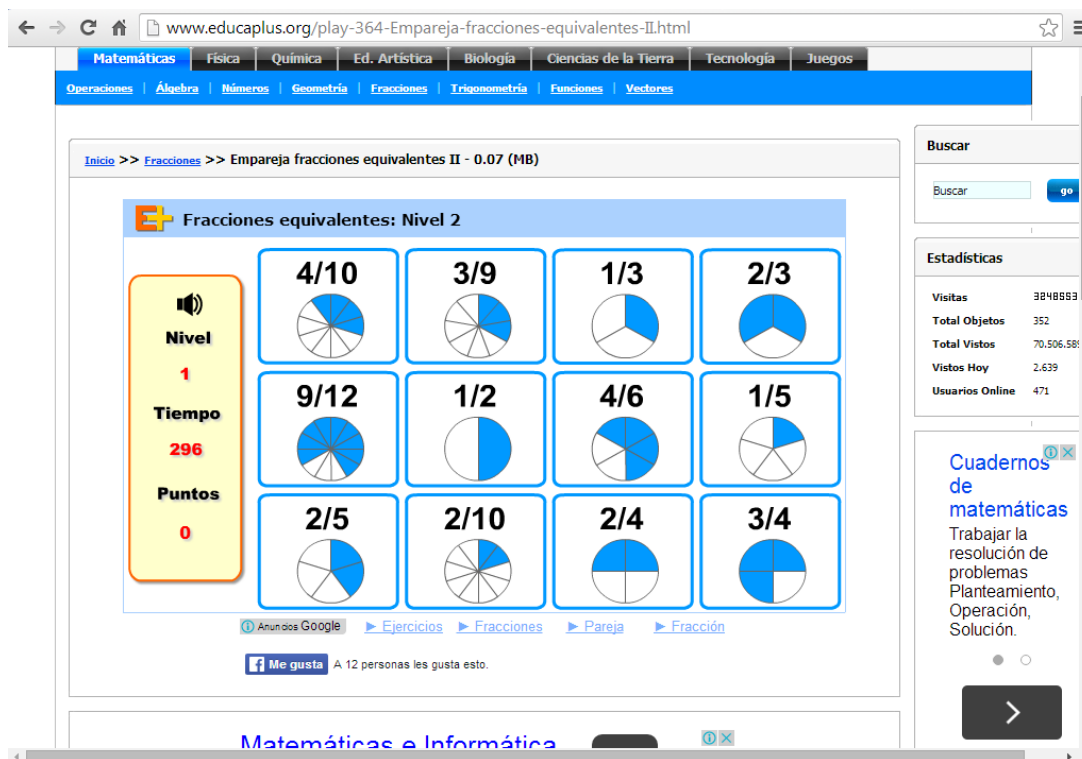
www.educaplus.org/play-364-Empareja-fracciones-equivalentes-II.html

Matemáticas | Física | Química | Ed. Artística | Biología | Ciencias de la Tierra | Tecnología | Juegos

Operaciones | Álgebra | Números | Geometría | Fracciones | Trigonometría | Funciones | Vectores

Inicio >> Fracciones >> Empareja fracciones equivalentes II - 0.07 (MB)

Fracciones equivalentes: Nivel 2

Nivel
1
Tiempo
296
Puntos
0

| $4/10$ | $3/9$ | $1/3$ | $2/3$ |
|---|---|---|---|
| $9/12$ | $1/2$ | $4/6$ | $1/5$ |
| $2/5$ | $2/10$ | $2/4$ | $3/4$ |

Anuncios Google ► Ejercicios ► Fracciones ► Pareja ► Fracción

Me gusta A 12 personas les gusta esto.

Matemáticas e Informática

Buscar
Buscar go

Estadísticas
| Visitas | 3248553 |
|---|---|
| Total Objetos | 352 |
| Total Vistos | 70.506.58 |
| Vistos Hoy | 2.639 |
| Usuarios Online | 471 |

Cuadernos de matemáticas
Trabajar la resolución de problemas Planteamiento, Operación, Solución.